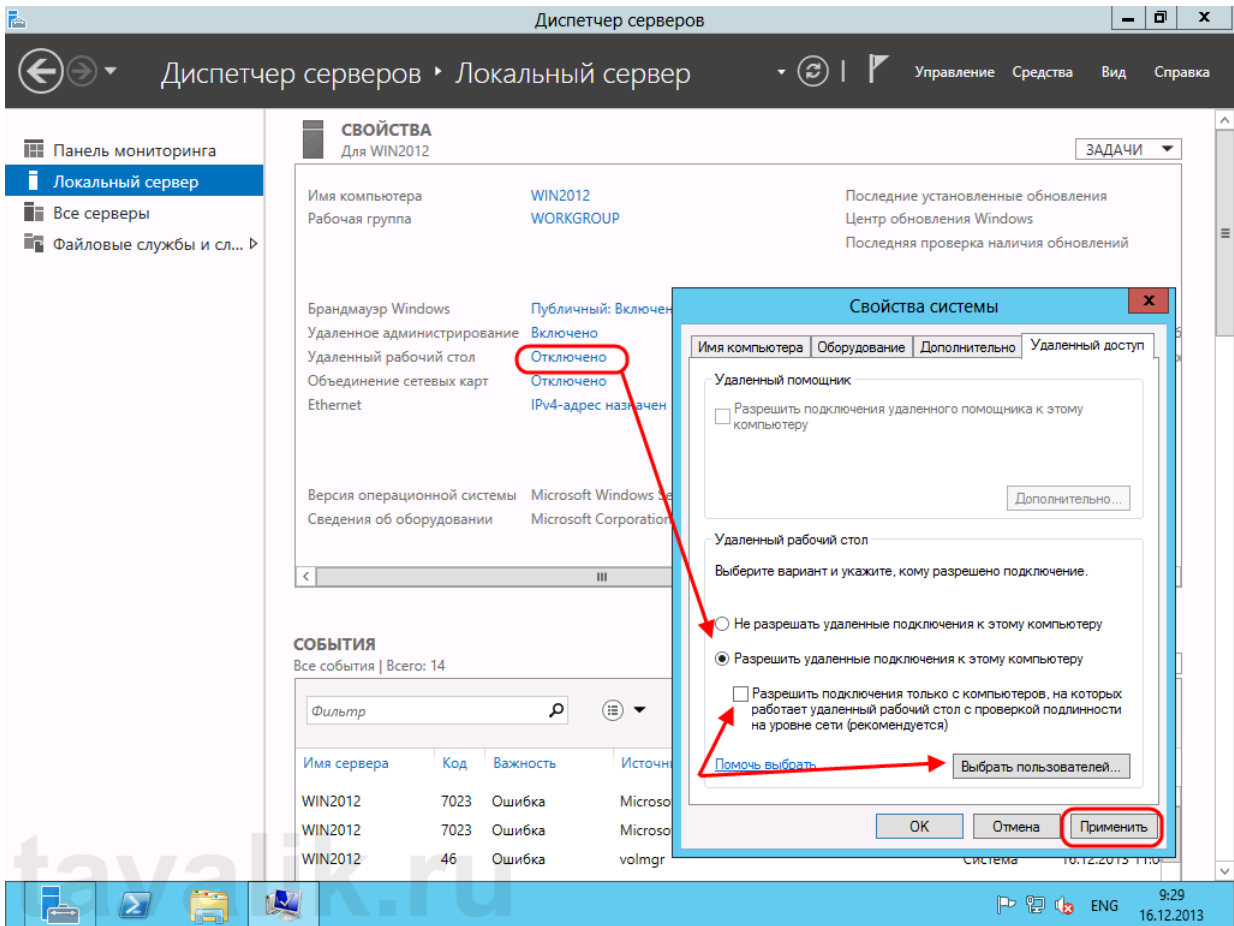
Диспетчер серверов

Диспетчер серверов • Локальный сервер

Управление Средства Вид Справка

Панель мониторинга
Локальный сервер
Все серверы
Файловые службы и сл...

СВОЙСТВА
Для WIN2012

ЗАДАЧИ

Имя компьютера WIN2012
Рабочая группа WORKGROUP

Последние установленные обновления
Центр обновления Windows
Последняя проверка наличия обновлений

Брандмауэр Windows Публичный: Включен
Удаленное администрирование Включено
Удаленный рабочий стол Отключено
Объединение сетевых карт Отключено
Ethernet IPv4-адрес назначен

Версия операционной системы Microsoft Windows Se
Сведения об оборудовании Microsoft Corporation

Свойства системы

Имя компьютера | Оборудование | Дополнительно | Удаленный доступ

Удаленный помощник
Разрешить подключения удаленного помощника к этому компьютеру
Дополнительно...

Удаленный рабочий стол
Выберите вариант и укажите, кому разрешено подключение.
Не разрешать удаленные подключения к этому компьютеру
Разрешить удаленные подключения к этому компьютеру
Разрешить подключения только с компьютеров, на которых работает удаленный рабочий стол с проверкой подлинности на уровне сети (рекомендуется)
Помочь выбрать
Выбрать пользователей...

OK Отмена Применить

СОБЫТИЯ
Все события | Всего: 14

Фильтр

| Имя сервера | Код | Важность | Источн |
|---|---|---|---|
| WIN2012 | 7023 | Ошибка | Microso |
| WIN2012 | 7023 | Ошибка | Microso |
| WIN2012 | 46 | Ошибка | volmgr |

Система 16.12.2013 11:0

tavalik.ru

ENG 9:29 16.12.2013